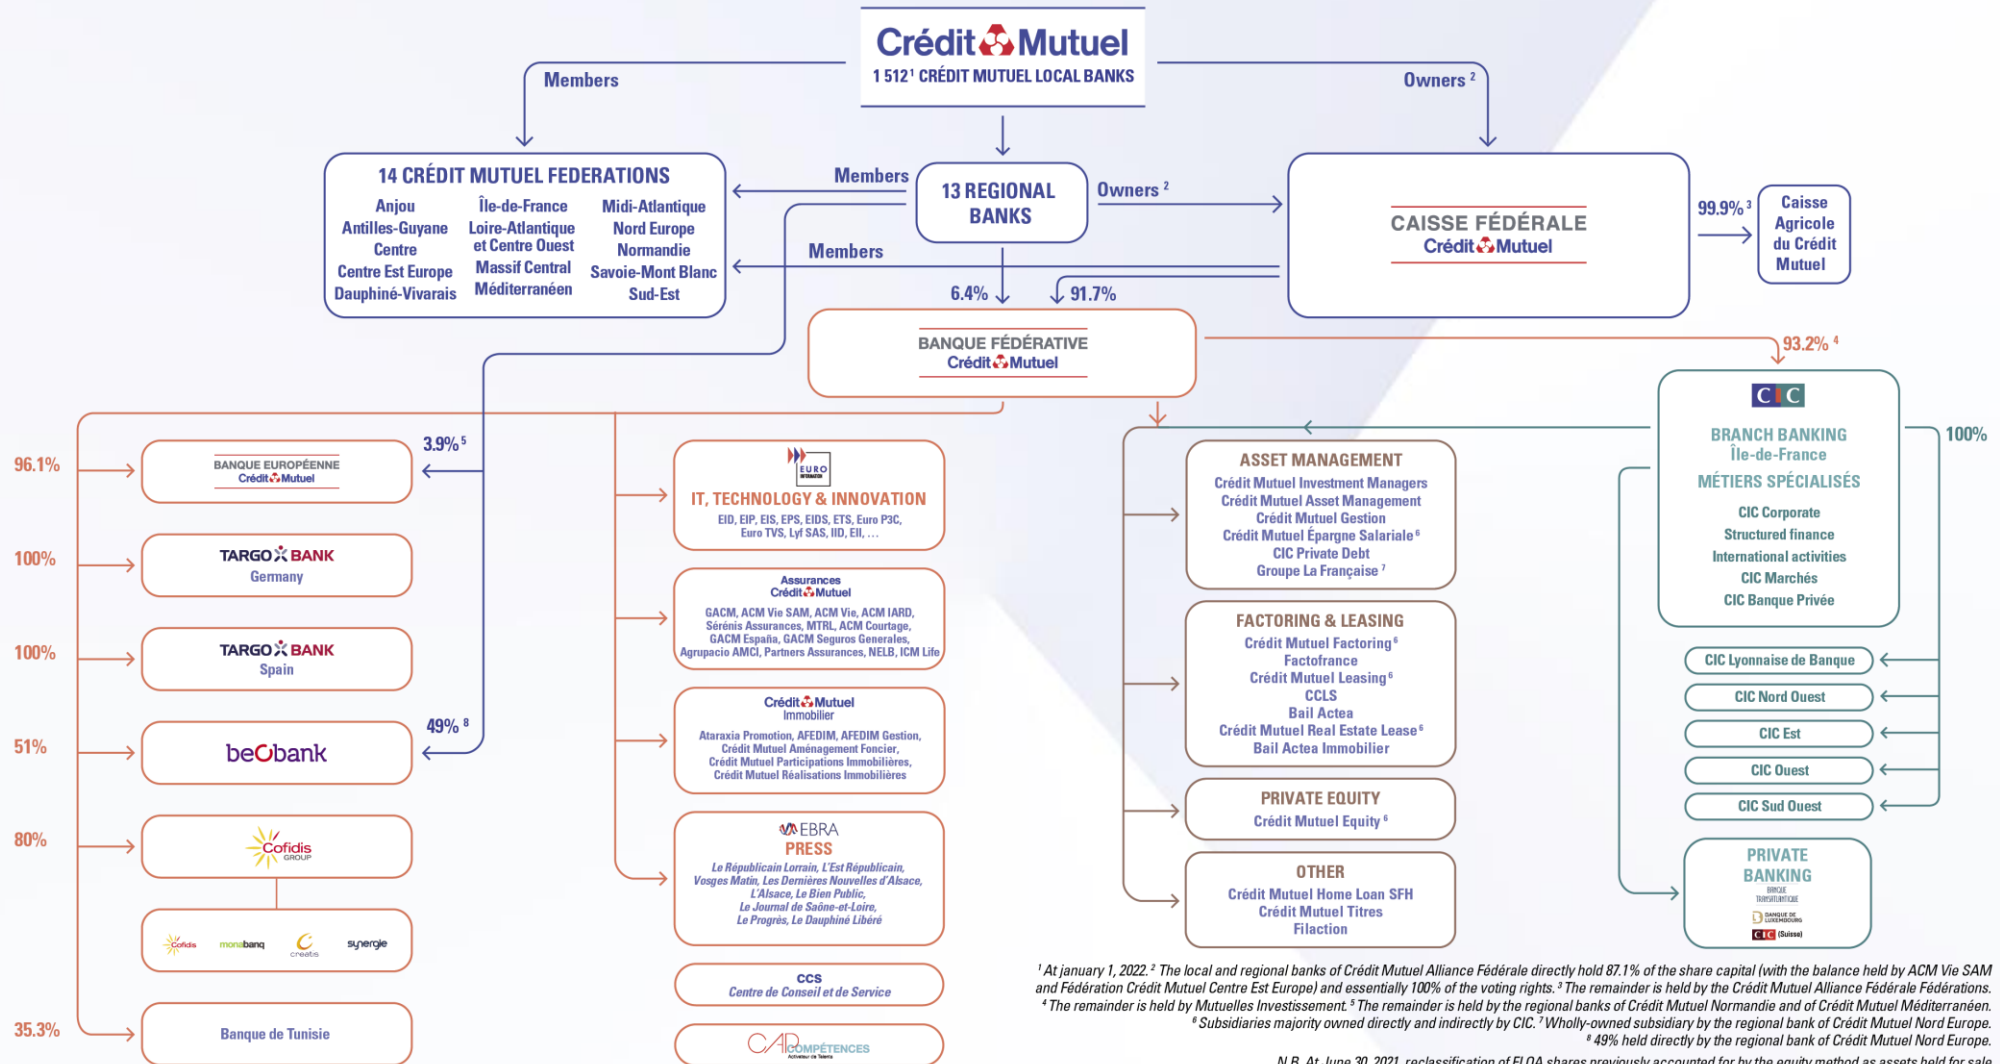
Crédit Mutuel
1 512¹ CRÉDIT MUTUEL LOCAL BANKS

Members

Owners ²

14 CRÉDIT MUTUEL FEDERATIONS
Anjou
Antilles-Guyane
Centre
Centre Est Europe
Dauphiné-Vivarais
Île-de-France
Loire-Atlantique et Centre Ouest
Massif Central
Méditerranéen
Midi-Atlantique
Nord Europe
Normandie
Savoie-Mont Blanc
Sud-Est

Members

13 REGIONAL BANKS

Owners ²

CAISSE FÉDÉRALE
Crédit Mutuel

99.9% ³

Caisse Agricole du Crédit Mutuel

Members

6.4%

91.7%

BANQUE FÉDÉRATIVE
Crédit Mutuel

93.2% ⁴

CIC
BRANCH BANKING
Île-de-France
MÉTIERS SPÉCIALISÉS
CIC Corporate
Structured finance
International activities
CIC Marchés
CIC Banque Privée

100%

96.1%
BANQUE EUROPÉENNE
Crédit Mutuel

3.9% ⁵

100%
TARGO BANK
Germany

100%
TARGO BANK
Spain

51%
beobank

49% ⁸

80%
Cofidis GROUP

Cofidis
monabanq
creatis
synergie

35.3%
Banque de Tunisie

EURO INFORMATION
IT, TECHNOLOGY & INNOVATION
EID, EIP, EIS, EPS, EIDS, ETS, Euro P3C, Euro TVS, Lyf SAS, IID, EII, ...

Assurances
Crédit Mutuel
GACM, ACM Vie SAM, ACM Vie, ACM IARD, Sérénis Assurances, MTRL, ACM Courtage, GACM España, GACM Seguros Generales, Agrupacio AMCI, Partners Assurances, NELB, ICM Life

Crédit Mutuel
Immobilier
Ataraxia Promotion, AFEDIM, AFEDIM Gestion, Crédit Mutuel Aménagement Foncier, Crédit Mutuel Participations Immobilières, Crédit Mutuel Réalisations Immobilières

EBRA
PRESS
Le Républicain Lorrain, L'Est Républicain, Vosges Matin, Les Dernières Nouvelles d'Alsace, L'Alsace, Le Bien Public, Le Journal de Saône-et-Loire, Le Progrès, Le Dauphiné Libéré

CCS
Centre de Conseil et de Service

CAP COMPÉTENCES

ASSET MANAGEMENT
Crédit Mutuel Investment Managers
Crédit Mutuel Asset Management
Crédit Mutuel Gestion
Crédit Mutuel Épargne Salariale ⁶
CIC Private Debt
Groupe La Française ⁷

FACTORING & LEASING
Crédit Mutuel Factoring ⁶
Factofrance
Crédit Mutuel Leasing ⁶
CCLS
Bail Actea
Crédit Mutuel Real Estate Lease ⁶
Bail Actea Immobilier

PRIVATE EQUITY
Crédit Mutuel Equity ⁶

OTHER
Crédit Mutuel Home Loan SFH
Crédit Mutuel Titres
Fliaction

CIC Lyonnaise de Banque
CIC Nord Ouest
CIC Est
CIC Ouest
CIC Sud Ouest

PRIVATE BANKING
BANQUE TRANSATLANTIQUE
BANQUE DE LUXEMBOURG
CIC (Suisse)

¹ At january 1, 2022. ² The local and regional banks of Crédit Mutuel Alliance Fédérale directly hold 87.1% of the share capital (with the balance held by ACM Vie SAM and Fédération Crédit Mutuel Centre Est Europe) and essentially 100% of the voting rights. ³ The remainder is held by the Crédit Mutuel Alliance Fédérale Fédérations. ⁴ The remainder is held by Mutuelles Investissement. ⁵ The remainder is held by the regional banks of Crédit Mutuel Normandie and of Crédit Mutuel Méditerranéen. ⁶ Subsidiaries majority owned directly and indirectly by CIC. ⁷ Wholly-owned subsidiary by the regional bank of Crédit Mutuel Nord Europe. ⁸ 49% held directly by the regional bank of Crédit Mutuel Nord Europe.
N.B. At June 30, 2021, reclassification of FLOA shares previously accounted for by the equity method as assets held for sale